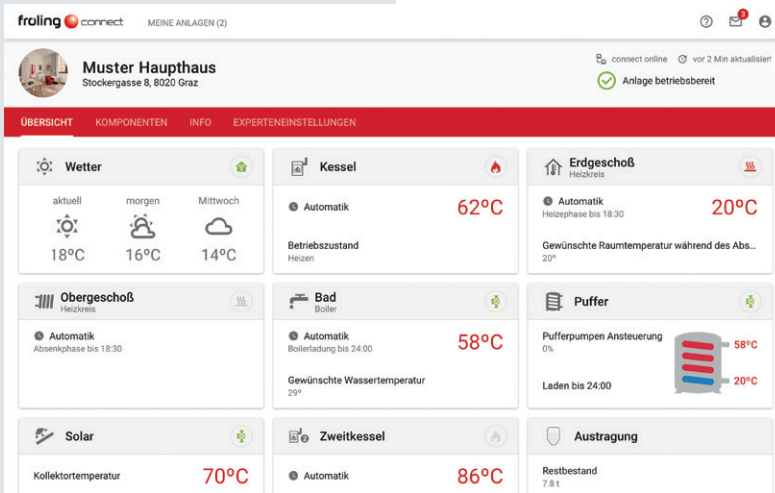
froling connect MEINE ANLAGEN (2)

3

Muster Haupthaus
Stockergasse 8, 8020 Graz

connect online vor 2 Min aktualisiert
Anlage betriebsbereit

ÜBERSICHT KOMPONENTEN INFO EXPERTENEINSTELLUNGEN

Wetter
aktuell 18°C
morgen 16°C
Mittwoch 14°C

Kessel
Automatik 62°C
Betriebszustand
Heizen

Erdgeschoß
Heizkreis
Automatik
Heizephase bis 18:30 20°C
Gewünschte Raumtemperatur während des Abs...
20°

Obergeschoß
Heizkreis
Automatik
Absenkphase bis 18:30

Bad
Boiler
Automatik
Boilerladung bis 24:00 58°C
Gewünschte Wassertemperatur
29°

Puffer
Pufferpumpen Ansteuerung
0%
Laden bis 24:00
58°C
20°C

Solar
Kollektortemperatur 70°C

Zweitkessel
Automatik 86°C

Austragung
Restbestand
7.8 t